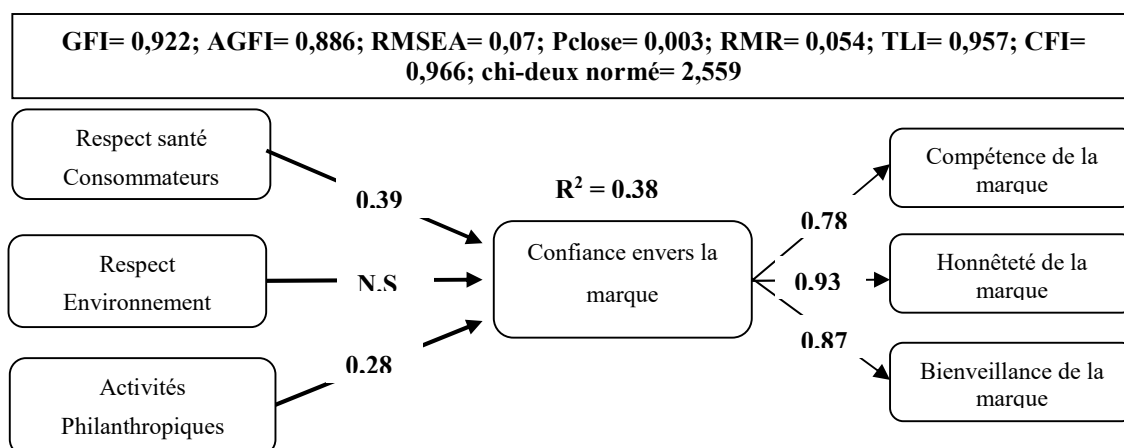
GFI= 0,922; AGFI= 0,886; RMSEA= 0,07; Pclose= 0,003; RMR= 0,054; TLI= 0,957; CFI= 0,966; chi-deux normé= 2,559

Respect santé Consommateurs

0.39

$R^2 = 0.38$

Compétence de la marque

0.78

Respect Environnement

N.S

Confiance envers la marque

0.93

Honnêteté de la marque

0.87

0.28

Activités Philanthropiques

Bienveillance de la marque